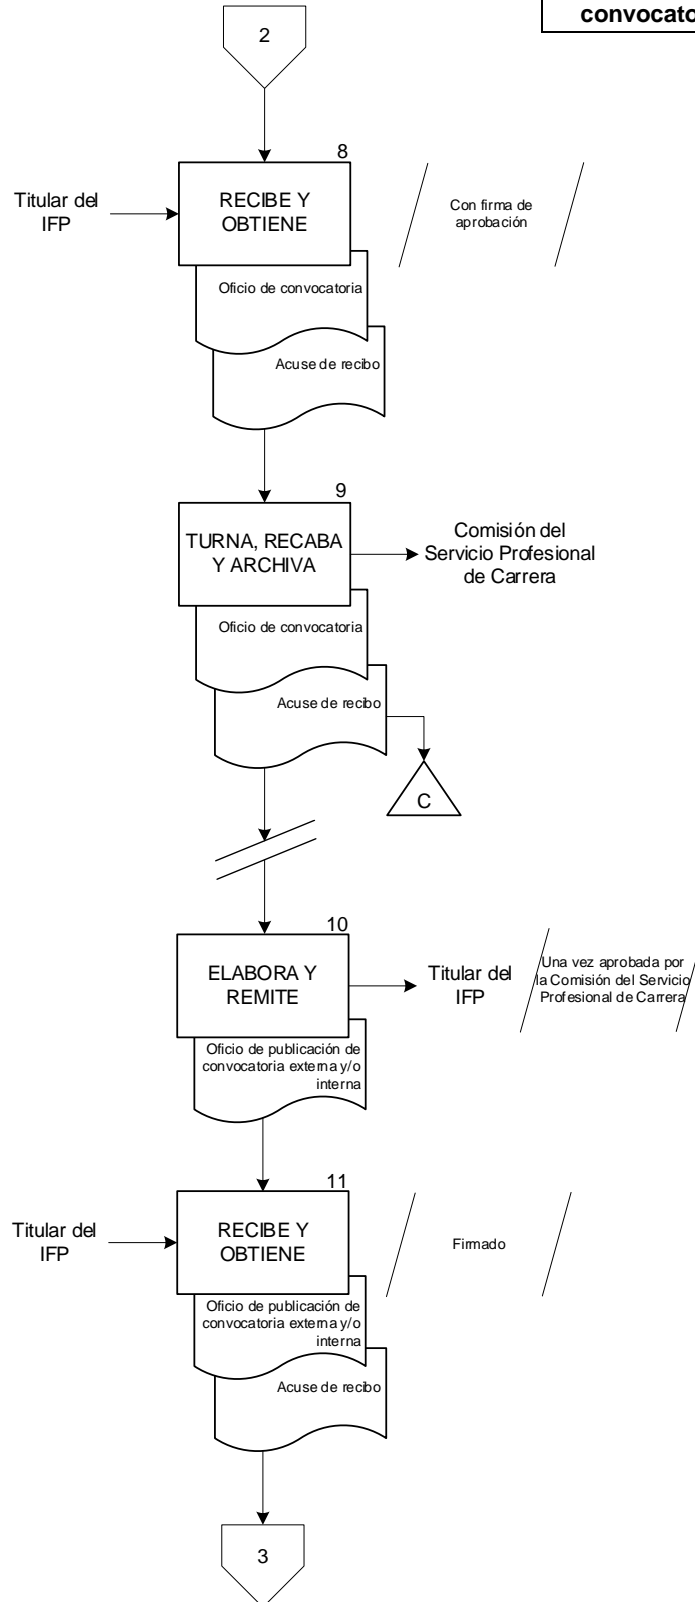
convocato

2

8

Titular del IFP

RECIBE Y OBTIENE

Con firma de aprobación

Oficio de convocatoria

Acuse de recibo

9

TURNA, RECABA Y ARCHIVA

Comisión del Servicio Profesional de Carrera

Oficio de convocatoria

Acuse de recibo

C

10

ELABORA Y REMITE

Titular del IFP

Una vez aprobada por la Comisión del Servicio Profesional de Carrera

Oficio de publicación de convocatoria externa y/o interna

11

Titular del IFP

RECIBE Y OBTIENE

Firmado

Oficio de publicación de convocatoria externa y/o interna

Acuse de recibo

3